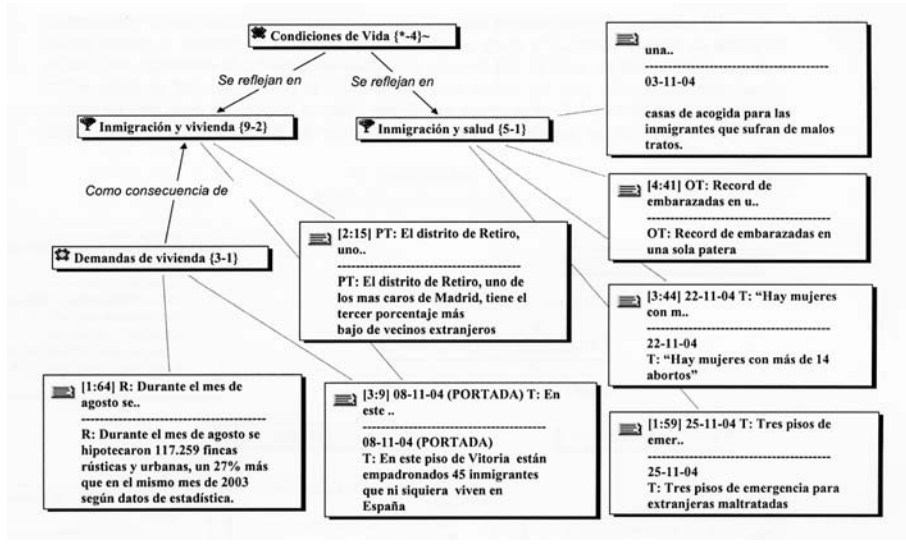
Condiciones de Vida {*-4}~

Se reflejan en

Se reflejan en

Inmigración y vivienda {9-2}

Inmigración y salud {5-1}

una..
--------------------------------------
03-11-04

casas de acogida para las inmigrantes que sufran de malos tratos.

Como consecuencia de

[4:41] OT: Record de embarazadas en u..
--------------------------------------
OT: Record de embarazadas en una sola patera

[2:15] PT: El distrito de Retiro, uno..
--------------------------------------
PT: El distrito de Retiro, uno de los mas caros de Madrid, tiene el tercer porcentaje más bajo de vecinos extranjeros

Demandas de vivienda {3-1}

[3:44] 22-11-04 T: "Hay mujeres con m..
--------------------------------------
22-11-04
T: "Hay mujeres con más de 14 abortos"

[1:64] R: Durante el mes de agosto se..
--------------------------------------
R: Durante el mes de agosto se hipotecaron 117.259 fincas rústicas y urbanas, un 27% más que en el mismo mes de 2003 según datos de estadística.

[3:9] 08-11-04 (PORTADA) T: En este ..
--------------------------------------
08-11-04 (PORTADA)
T: En este piso de Vitoria están empadronados 45 inmigrantes que ni siquiera viven en España

[1:59] 25-11-04 T: Tres pisos de emer..
--------------------------------------
25-11-04
T: Tres pisos de emergencia para extranjeras maltratadas